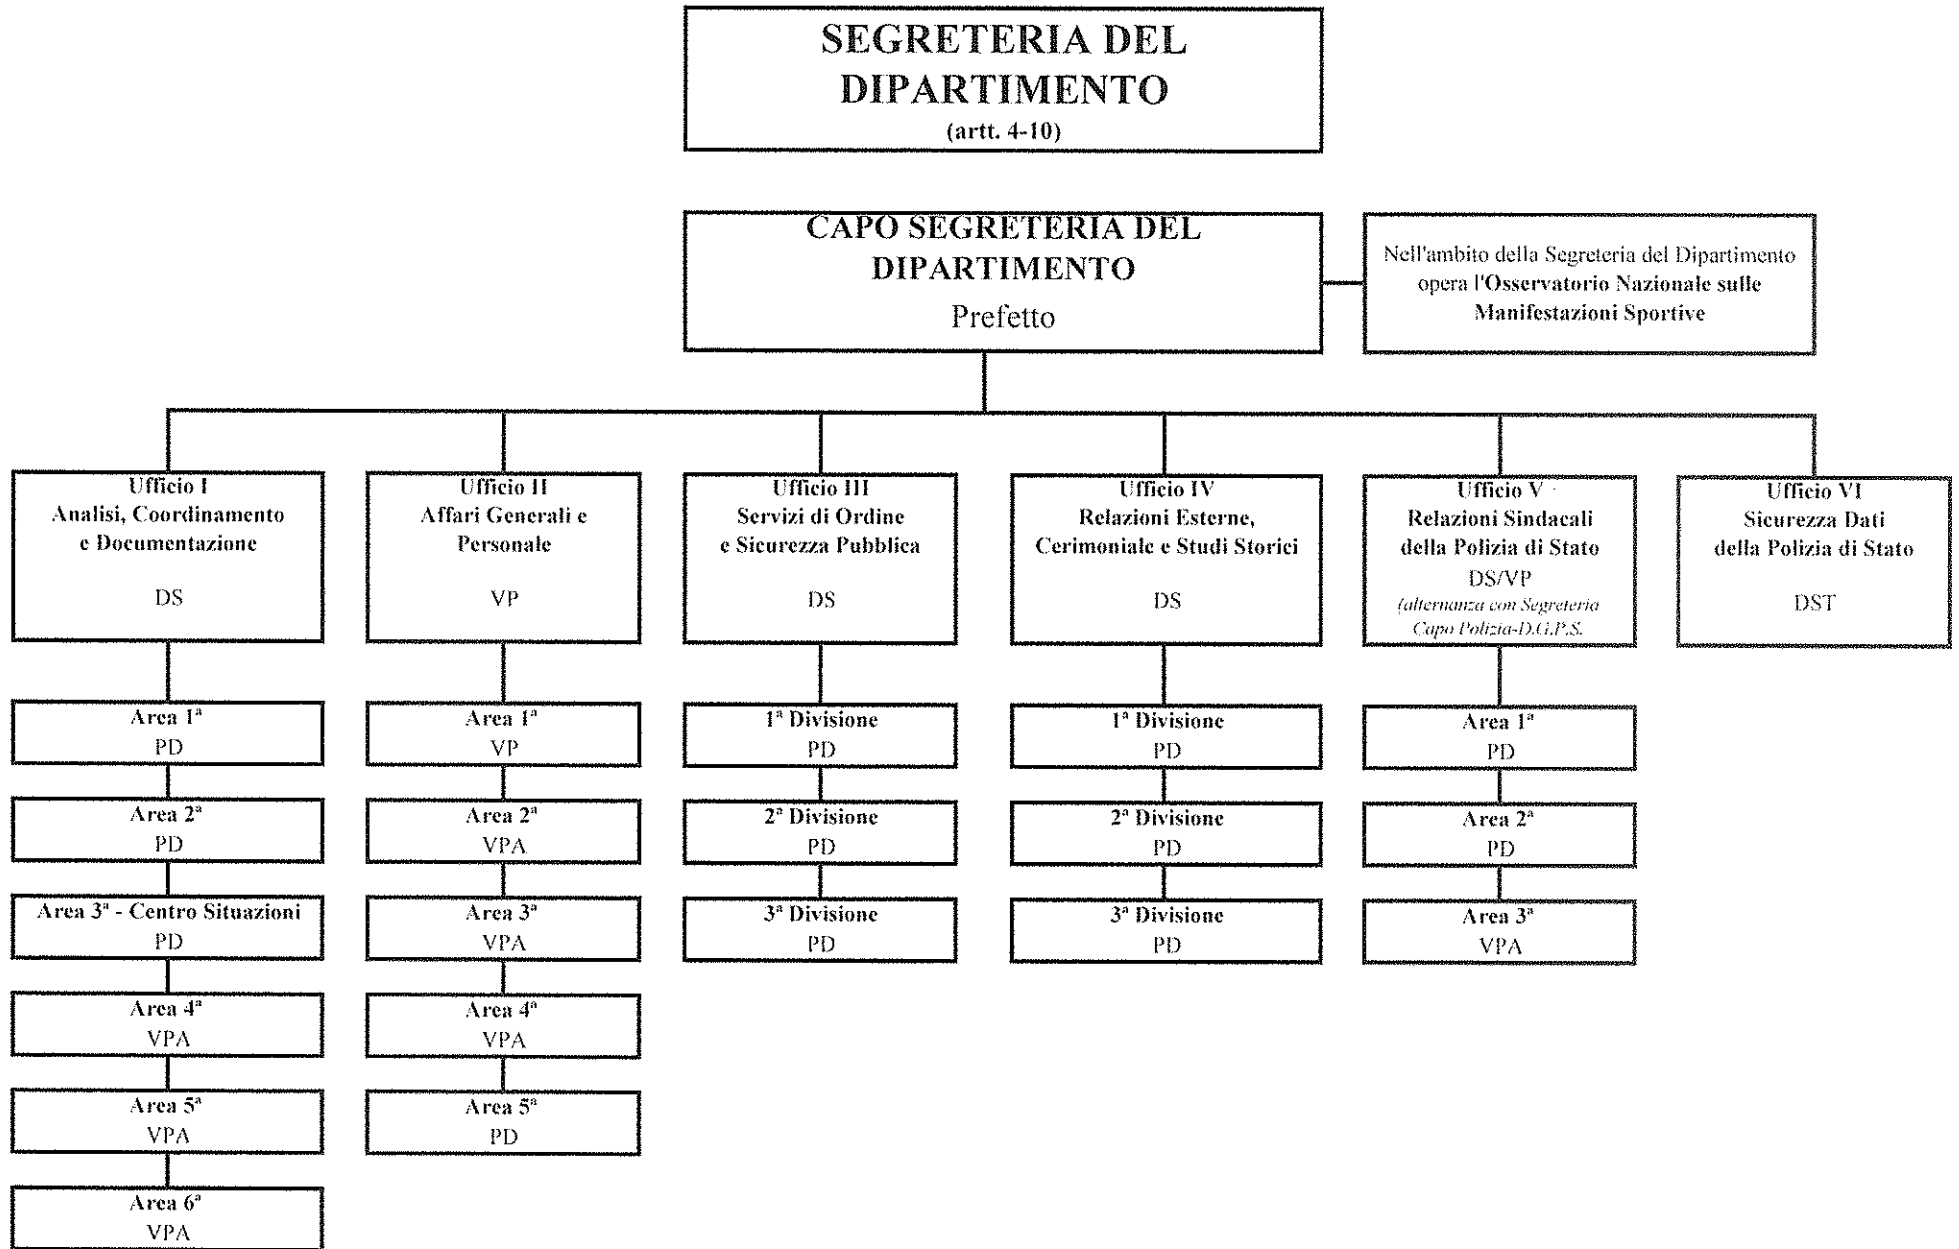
SEGRETERIA DEL DIPARTIMENTO
(artt. 4-10)

CAPO SEGRETERIA DEL DIPARTIMENTO
Prefetto

Nell'ambito della Segreteria del Dipartimento opera l'Osservatorio Nazionale sulle Manifestazioni Sportive

Ufficio I
Analisi, Coordinamento e Documentazione
DS

Area 1ª
PD

Area 2ª
PD

Area 3ª - Centro Situazioni
PD

Area 4ª
VPA

Area 5ª
VPA

Area 6ª
VPA

Ufficio II
Affari Generali e Personale
VP

Area 1ª
VP

Area 2ª
VPA

Area 3ª
VPA

Area 4ª
VPA

Area 5ª
PD

Ufficio III
Servizi di Ordine e Sicurezza Pubblica
DS

1ª Divisione
PD

2ª Divisione
PD

3ª Divisione
PD

Ufficio IV
Relazioni Esterne, Cerimoniale e Studi Storici
DS

1ª Divisione
PD

2ª Divisione
PD

3ª Divisione
PD

Ufficio V
Relazioni Sindacali della Polizia di Stato
DS/VP
(alternanza con Segreteria Capo Polizia-D.G.P.S.

Area 1ª
PD

Area 2ª
PD

Area 3ª
VPA

Ufficio VI
Sicurezza Dati della Polizia di Stato
DST